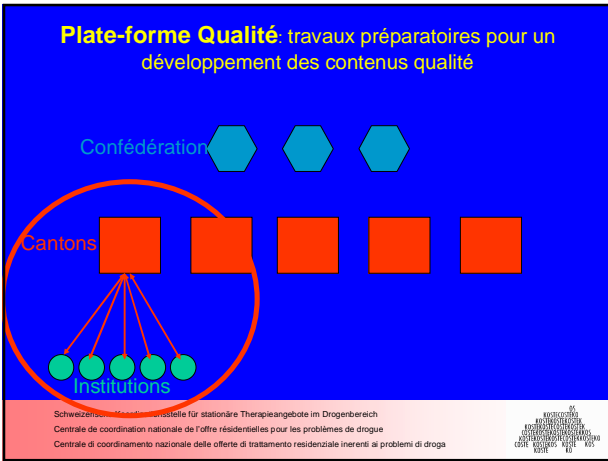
Plate-forme Qualité: travaux préparatoires pour un développement des contenus qualité

Confédération

Cantons

Institutions

Schweizerische Koordinationsstelle für stationäre Therapieangebote im Drogenbereich

Centrale de coordination nationale de l'offre résidentielles pour les problèmes de drogue

Centrale di coordinamento nazionale delle offerte di trattamento residenziale inerenti ai problemi di droga

KOSTE COSTE KOSTE KOS